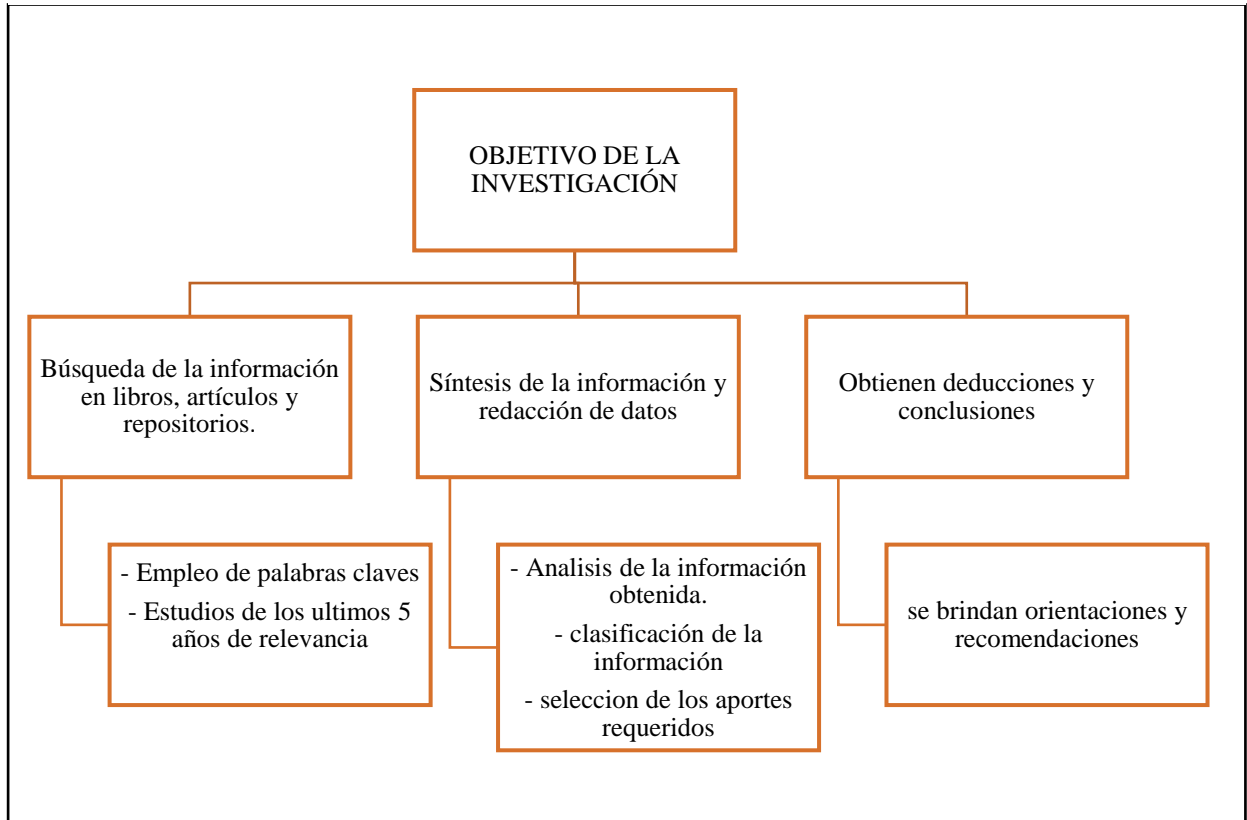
OBJETIVO DE LA INVESTIGACIÓN

Búsqueda de la información en libros, artículos y repositorios.

Síntesis de la información y redacción de datos

Obtienen deducciones y conclusiones

- Empleo de palabras claves
- Estudios de los ultimos 5 años de relevancia

- Analisis de la información obtenida.
- clasificación de la información
- seleccion de los aportes requeridos

se brindan orientaciones y recomendaciones